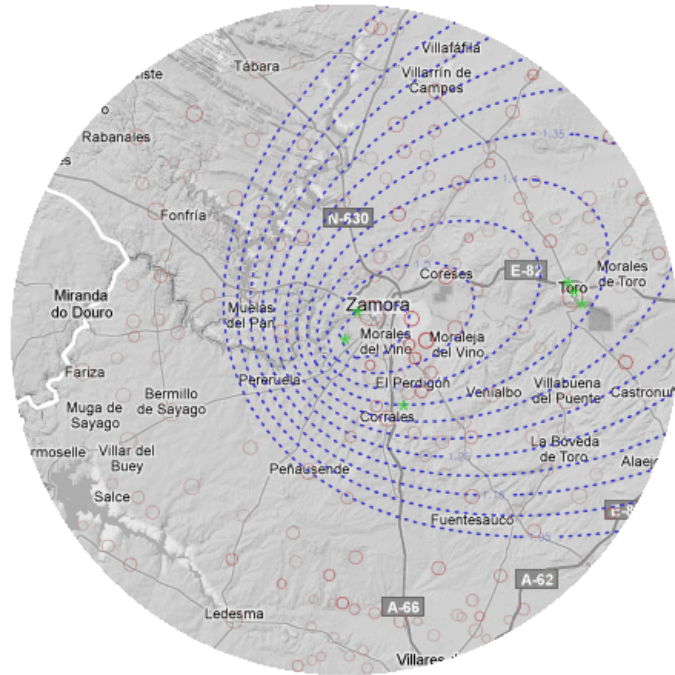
Villafáfila
Tábara
Villarrín de Campes
iste
Rabanales
1.35
Fonfría
N-630
Coreses
E-82
Morales de Toro
Toro
Miranda do Douro
Zamora
Muelas del Pan
Morales del Vino
Moraleja del Vino
Fariza
Bermillo de Sayago
Peñausende
Pererue̲la
El Perdigón
Venialbo
Villabuena del Puente
Castronu
Muga de Sayago
Corrales
ermoselle
Villar del Buey
La Bóveda de Toro
Alaej
Salce
Peñausende
Fuentesaúco
E-8
A-62
Ledesma
A-66
Villares